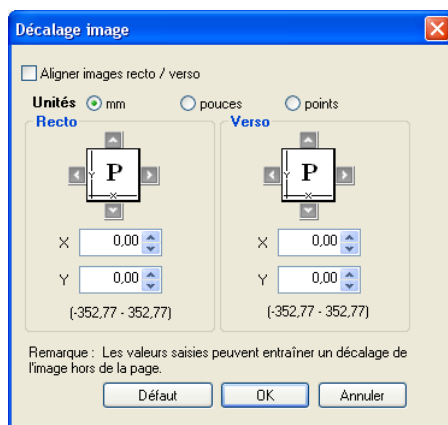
Décalage image

Aligner images recto / verso

Unités mm pouces points

Recto

P

X 0,00

Y 0,00

(-352,77 - 352,77)

Verso

P

X 0,00

Y 0,00

(-352,77 - 352,77)

Remarque : Les valeurs saisies peuvent entraîner un décalage de l'image hors de la page.

Défaut OK Annuler